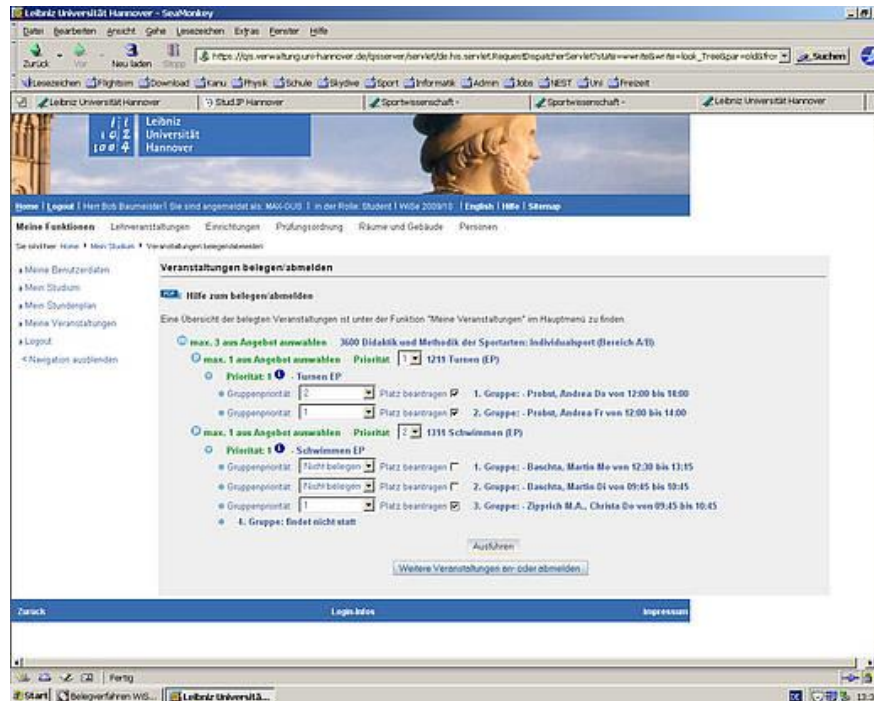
Leibniz Universität Hannover - SeaMonkey

Datei Bearbeiten Ansicht Gehe Lesezeichen Extras Fenster Hilfe

Zurück Vor Neu laden Stopp https://qis.verwaltung.uni-hannover.de/qisserver/servlet/de.his.servlet.RequestDispatcherServlet?state=wwrite&write=look_TreeSgar=oldStr Suchen

Lesezeichen Flightsim Download Kanu Physik Schule Skydive Sport Informatik Admin Jobs NEST Uni Freizeit

Leibniz Universität Hannover | Stud.IP Hannover | Sportwissenschaft - | Sportwissenschaft - | Leibniz Universität Hannover

Leibniz Universität Hannover

Home | Logout | Herr Bob Baumeister | Sie sind angemeldet als: MAX-DUS | in der Rolle: Student | WiSe 2009/10 | English | Hilfe | Sitemap

Meine Funktionen Lehrveranstaltungen Einrichtungen Prüfungsordnung Räume und Gebäude Personen

Sie sind hier: Home ▸ Mein Studium ▸ Veranstaltungen belegen/abmelden

Meine Benutzerdaten
Mein Studium
Mein Stundenplan
Meine Veranstaltungen
Logout
< Navigation ausblenden

Veranstaltungen belegen/abmelden

Hilfe zum belegen/abmelden

Eine Übersicht der belegten Veranstaltungen ist unter der Funktion "Meine Veranstaltungen" im Hauptmenü zu finden.

max. 3 aus Angebot auswählen 3600 Didaktik und Methodik der Sportarten: Individualsport (Bereich A/B)

max. 1 aus Angebot auswählen Priorität 1 1211 Turnen (EP)

Priorität: 1 - Turnen EP

Gruppenpriorität: 2 Platz beantragen 1. Gruppe: - Probst, Andrea Do von 12:00 bis 14:00

Gruppenpriorität: 1 Platz beantragen 2. Gruppe: - Probst, Andrea Fr von 12:00 bis 14:00

max. 1 aus Angebot auswählen Priorität 2 1311 Schwimmen (EP)

Priorität: 1 - Schwimmen EP

Gruppenpriorität: Nicht belegen Platz beantragen 1. Gruppe: - Baschta, Martin Mo von 12:30 bis 13:15

Gruppenpriorität: Nicht belegen Platz beantragen 2. Gruppe: - Baschta, Martin Di von 09:45 bis 10:45

Gruppenpriorität: 1 Platz beantragen 3. Gruppe: - Zipprich M.A., Christa Do von 09:45 bis 10:45

4. Gruppe: findet nicht statt

Ausführen

Weitere Veranstaltungen an- oder abmelden

Zurück Login-Infos Impressum

Fertig

Start Belegverfahren WS... Leibniz Universitä...